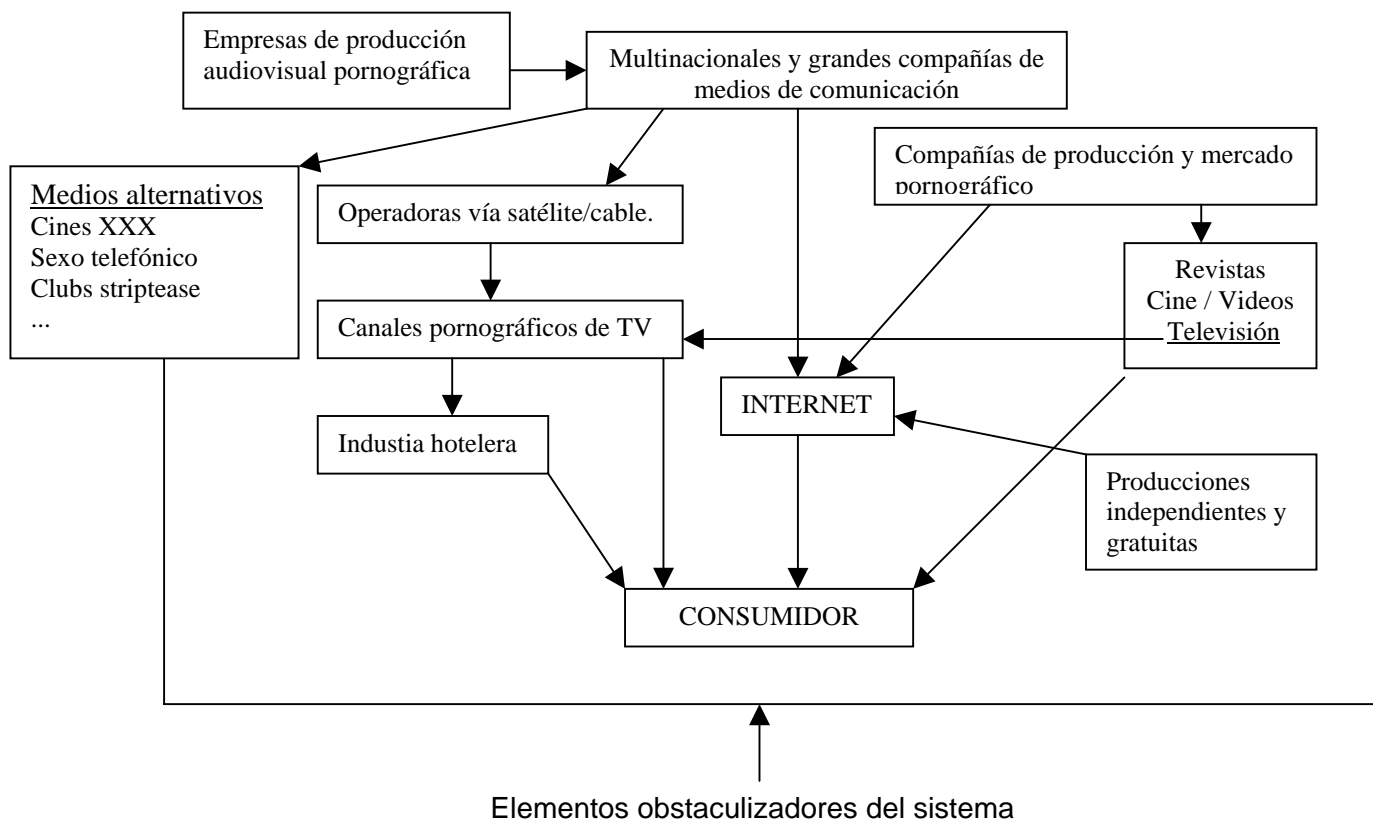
Empresas de producción audiovisual pornográfica

Multinacionales y grandes compañías de medios de comunicación

Medios alternativos
Cines XXX
Sexo telefónico
Clubs striptease
...

Operadoras vía satélite/cable.

Compañías de producción y mercado pornográfico

Revistas
Cine / Videos
Televisión

Canales pornográficos de TV

INTERNET

Industia hotelera

Producciones independientes y gratuitas

CONSUMIDOR

Elementos obstaculizadores del sistema